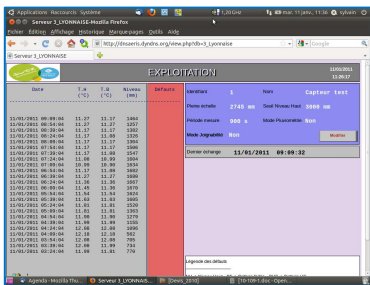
Applications Raccourcis Système mar. 11 janv., 11:36 sylvain

Serveur 3_LYONNAISE-Mozilla Firefox

Fichier Édition Affichage Historique Marque-pages Outils Aide

http://inssers.dyndns.org/view.php?db=3_lyonnaise

Google

Serveur 3_LYONNAISE

EXPLOITATION

11/01/2011
11:39:17

| Date | T.W (°C) | T.R (°C) | Niveau (mm) | Defauts |
|---|---|---|---|---|
| 11/01/2011 09:09:34 | 11.27 | 11.27 | 1864 | |
| 11/01/2011 08:59:34 | 11.37 | 11.27 | 1267 | |
| 11/01/2011 08:54:34 | 11.37 | 11.17 | 1392 | |
| 11/01/2011 08:39:34 | 11.27 | 11.17 | 1326 | |
| 11/01/2011 08:09:34 | 11.17 | 11.17 | 1884 | |
| 11/01/2011 07:54:34 | 11.17 | 11.17 | 1500 | |
| 11/01/2011 07:39:34 | 11.08 | 11.08 | 1547 | |
| 11/01/2011 07:24:34 | 11.08 | 10.99 | 1694 | |
| 11/01/2011 07:09:34 | 10.99 | 10.99 | 1634 | |
| 11/01/2011 06:54:34 | 11.17 | 11.08 | 1682 | |
| 11/01/2011 06:39:34 | 11.27 | 11.27 | 1608 | |
| 11/01/2011 06:24:34 | 11.36 | 11.36 | 1567 | |
| 11/01/2011 06:09:34 | 11.45 | 11.36 | 1676 | |
| 11/01/2011 05:54:34 | 11.54 | 11.54 | 1624 | |
| 11/01/2011 05:39:34 | 11.63 | 11.63 | 1605 | |
| 11/01/2011 05:24:34 | 11.81 | 11.81 | 1528 | |
| 11/01/2011 05:09:34 | 11.81 | 11.81 | 1363 | |
| 11/01/2011 04:54:34 | 11.81 | 11.90 | 1278 | |
| 11/01/2011 04:39:34 | 11.99 | 11.99 | 1088 | |
| 11/01/2011 04:24:34 | 12.08 | 12.08 | 1096 | |
| 11/01/2011 04:09:34 | 12.18 | 12.18 | 982 | |
| 11/01/2011 03:54:34 | 12.08 | 12.08 | 785 | |
| 11/01/2011 03:39:34 | 12.08 | 11.99 | 734 | |
| 11/01/2011 03:24:34 | 11.99 | 11.81 | 779 | |

Identifiant 1 | Nom Capteur test

Plein échelle 2745 mm | Seuil Niveau Haut 3000 mm

Période mesure 900 s | Mode Pluviomètre Non

Mode Joignabilité Non | Modifier

Dernier échange 11/01/2011 09:09:32

Légende des défauts

Agenda - Mozilla Thu... | Serveur 3_LYONNAIS... | [Devis_2010] | [10-109-1.doc - Open...